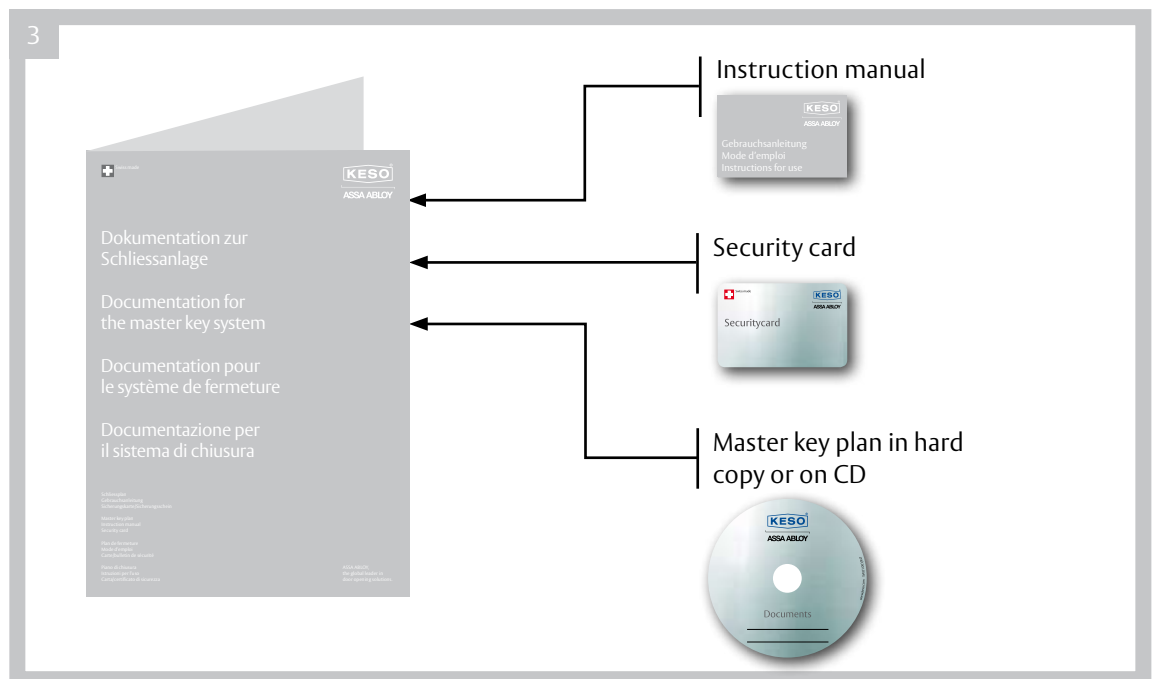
3

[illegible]

KESO
ASSA ABLOY

Dokumentation zur Schliessanlage

Documentation for the master key system

Documentation pour le système de fermeture

Documentazione per il sistema di chiusura

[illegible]

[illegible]

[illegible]

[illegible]

ASSA ABLOY, the global leader in door opening solutions

Instruction manual

KESO
ASSA ABLOY
Gebrauchsanleitung
Mode d'emploi
Instructions for use

Security card

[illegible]
KESO
ASSA ABLOY
Securitycard

Master key plan in hard copy or on CD

KESO
ASSA ABLOY
Documents